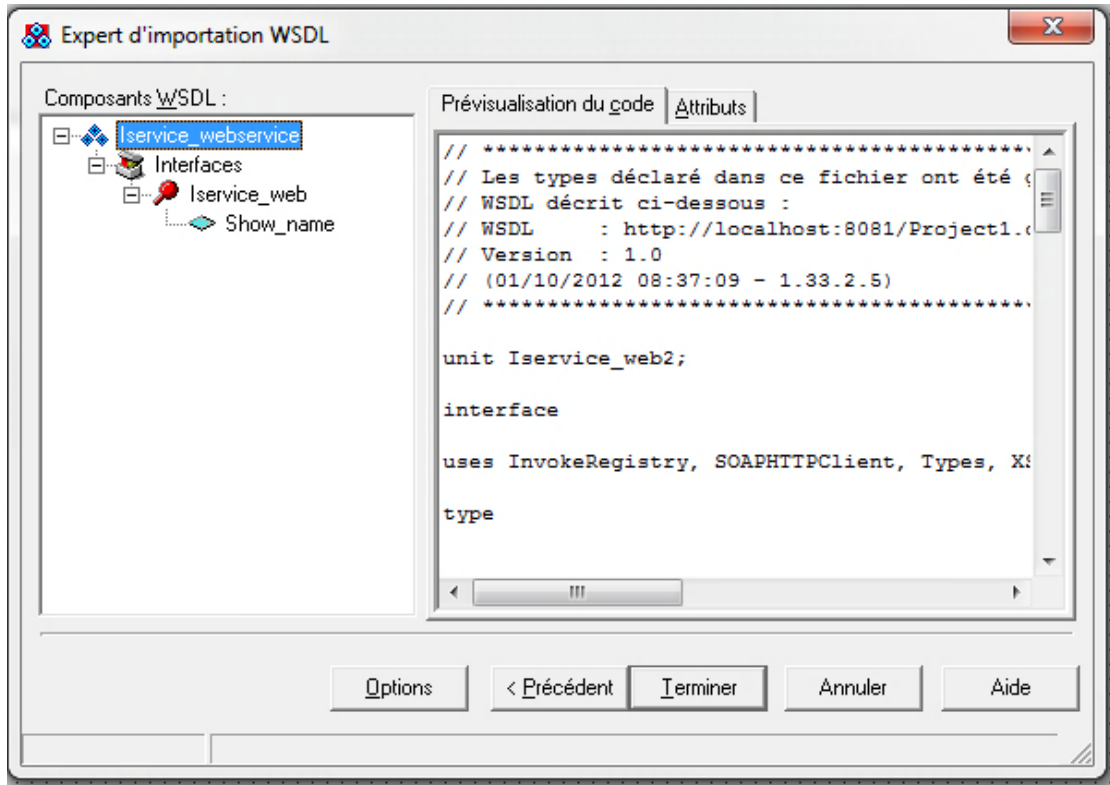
Expert d'importation WSDL

Composants WSDL :

Iservice_webservice
Interfaces
Iservice_web
Show_name

Prévisualisation du code | Attributs

// ************************************
// Les types déclaré dans ce fichier ont été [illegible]
// WSDL décrit ci-dessous :
// WSDL : http://localhost:8081/Project1.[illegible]
// Version : 1.0
// (01/10/2012 08:37:09 - 1.33.2.5)
// ************************************

unit Iservice_web2;

interface

uses InvokeRegistry, SOAPHTTPClient, Types, X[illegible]

type

Options | < Précédent | Terminer | Annuler | Aide